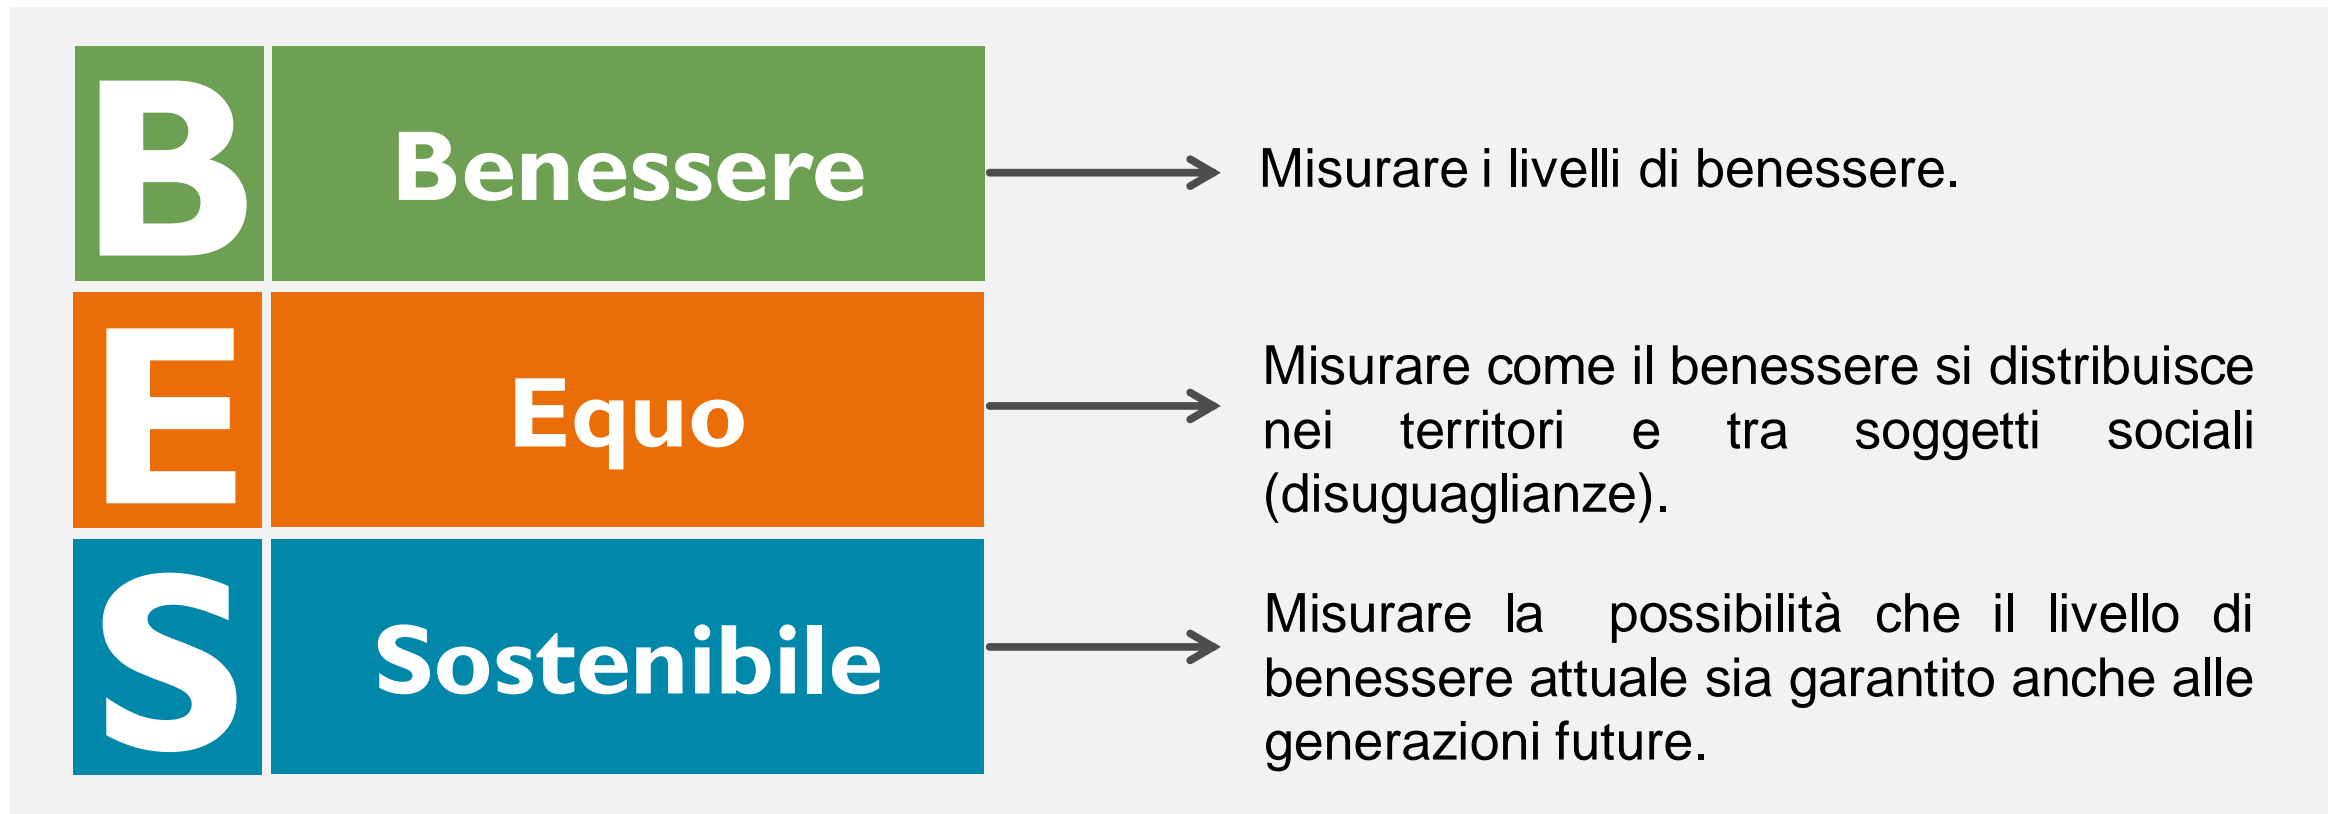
B Benessere

Misurare i livelli di benessere.

E Equo

Misurare come il benessere si distribuisce nei territori e tra soggetti sociali (disuguaglianze).

S Sostenibile

Misurare la possibilità che il livello di benessere attuale sia garantito anche alle generazioni future.